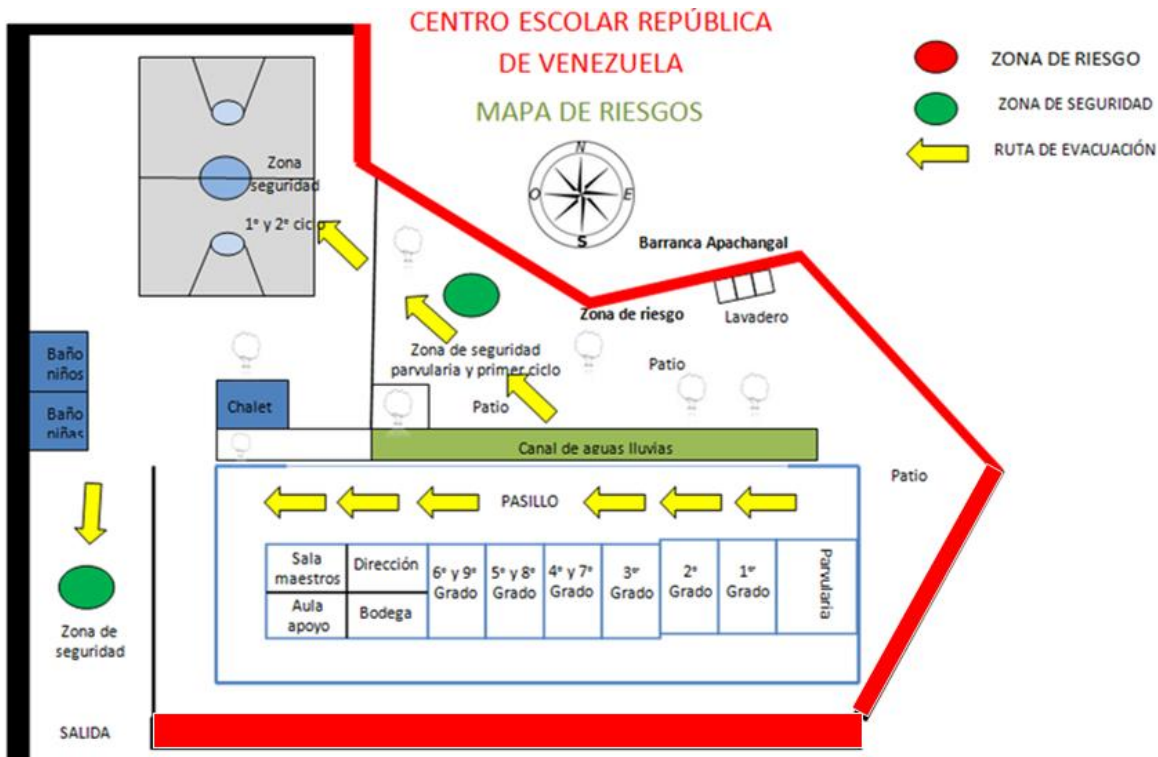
CENTRO ESCOLAR REPÚBLICA DE VENEZUELA

MAPA DE RIESGOS

ZONA DE RIESGO

ZONA DE SEGURIDAD

RUTA DE EVACUACIÓN

N
O
E
S

Zona seguridad 1° y 2° ciclo

Barranca Apachangal

Zona de riesgo

Lavadero

Zona de seguridad parvularia y primer ciclo

Patio

Patio

Baño niños

Baño niñas

Chalet

Canal de aguas lluvias

Patio

PASILLO

Sala maestros

Dirección

Aula apoyo

Bodega

6° y 9° Grado

5° y 8° Grado

4° y 7° Grado

3^er Grado

2° Grado

1^er Grado

Parvularia

Zona de seguridad

SALIDA